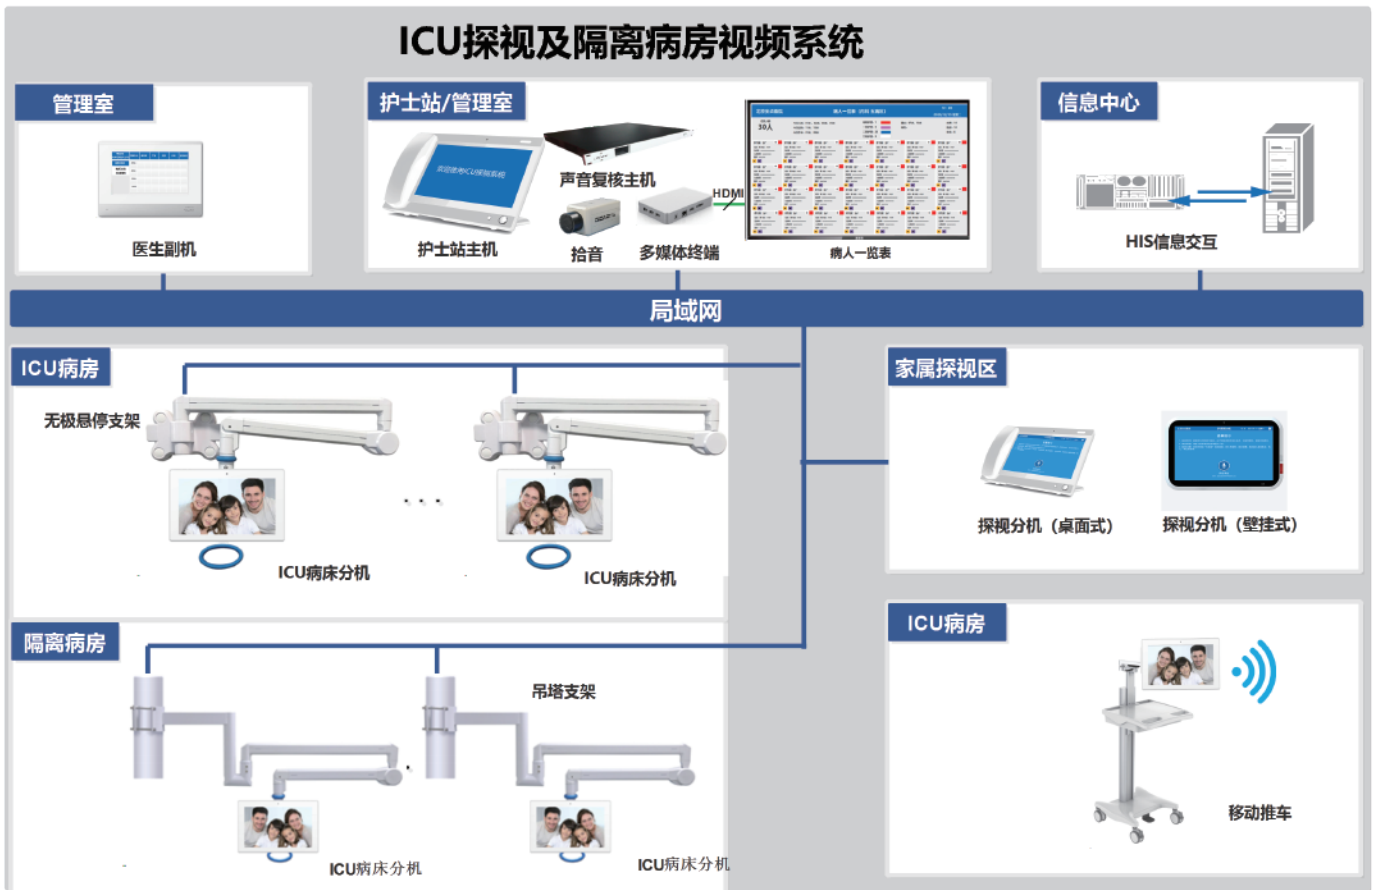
ICU探视及隔离病房视频系统

管理室

医生副机

护士站/管理室

声音复核主机

HDMI

护士站主机

拾音

多媒体终端

病人一览表

信息中心

HIS信息交互

局域网

ICU病房

无极悬停支架

ICU病床分机

ICU病床分机

家属探视区

探视分机（桌面式）

探视分机（壁挂式）

隔离病房

吊塔支架

ICU病床分机

ICU病床分机

ICU病房

移动推车